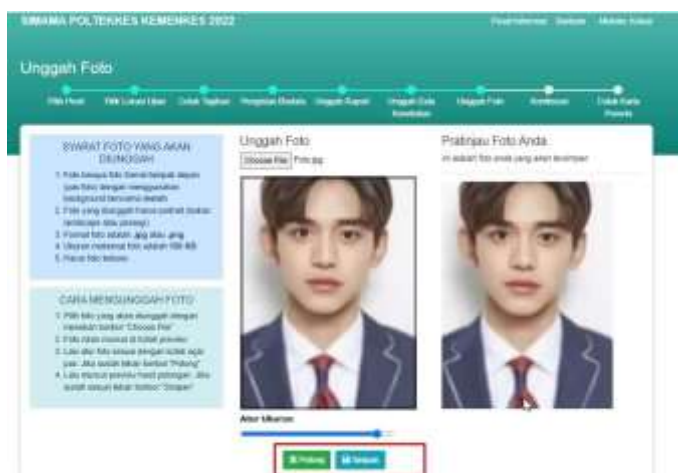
SIMAMA POLTEKKES KEMENKES 2022

Pusat Informasi Panduan Hubungi Kami

Unggah Foto

Pilih Prodi Pilih Lokasi Ujian Cetak Tagihan Pengisian Biodata Unggah Rapot Unggah Data Kesehatan Unggah Foto Konfirmasi Cetak Kartu Peserta

SYARAT FOTO YANG AKAN DIUNGGAH

1. Foto berupa foto formal tampak depan (pas foto) dengan menggunakan background berwarna merah
2. Foto yang diunggah harus portrait (bukan landscape atau persegi)
3. Format foto adalah .jpg atau .png
4. Ukuran maksimal foto adalah 100 KB
5. Harus foto terbaru

CARA MENGUNGGAH FOTO

1. Pilih foto yang akan diunggah dengan menekan tombol "Choose File"
2. Foto akan muncul di kotak preview
3. Lalu atur foto sesuai dengan kotak agar pas. Jika sudah tekan tombol "Potong"
4. Lalu muncul preview hasil potongan. Jika sudah sesuai tekan tombol "Simpan"

Unggah Foto

Choose File Foto.jpg

Atur Ukuran

Potong Simpan

Pratinjau Foto Anda

Ini adalah foto anda yang akan ditampilkan